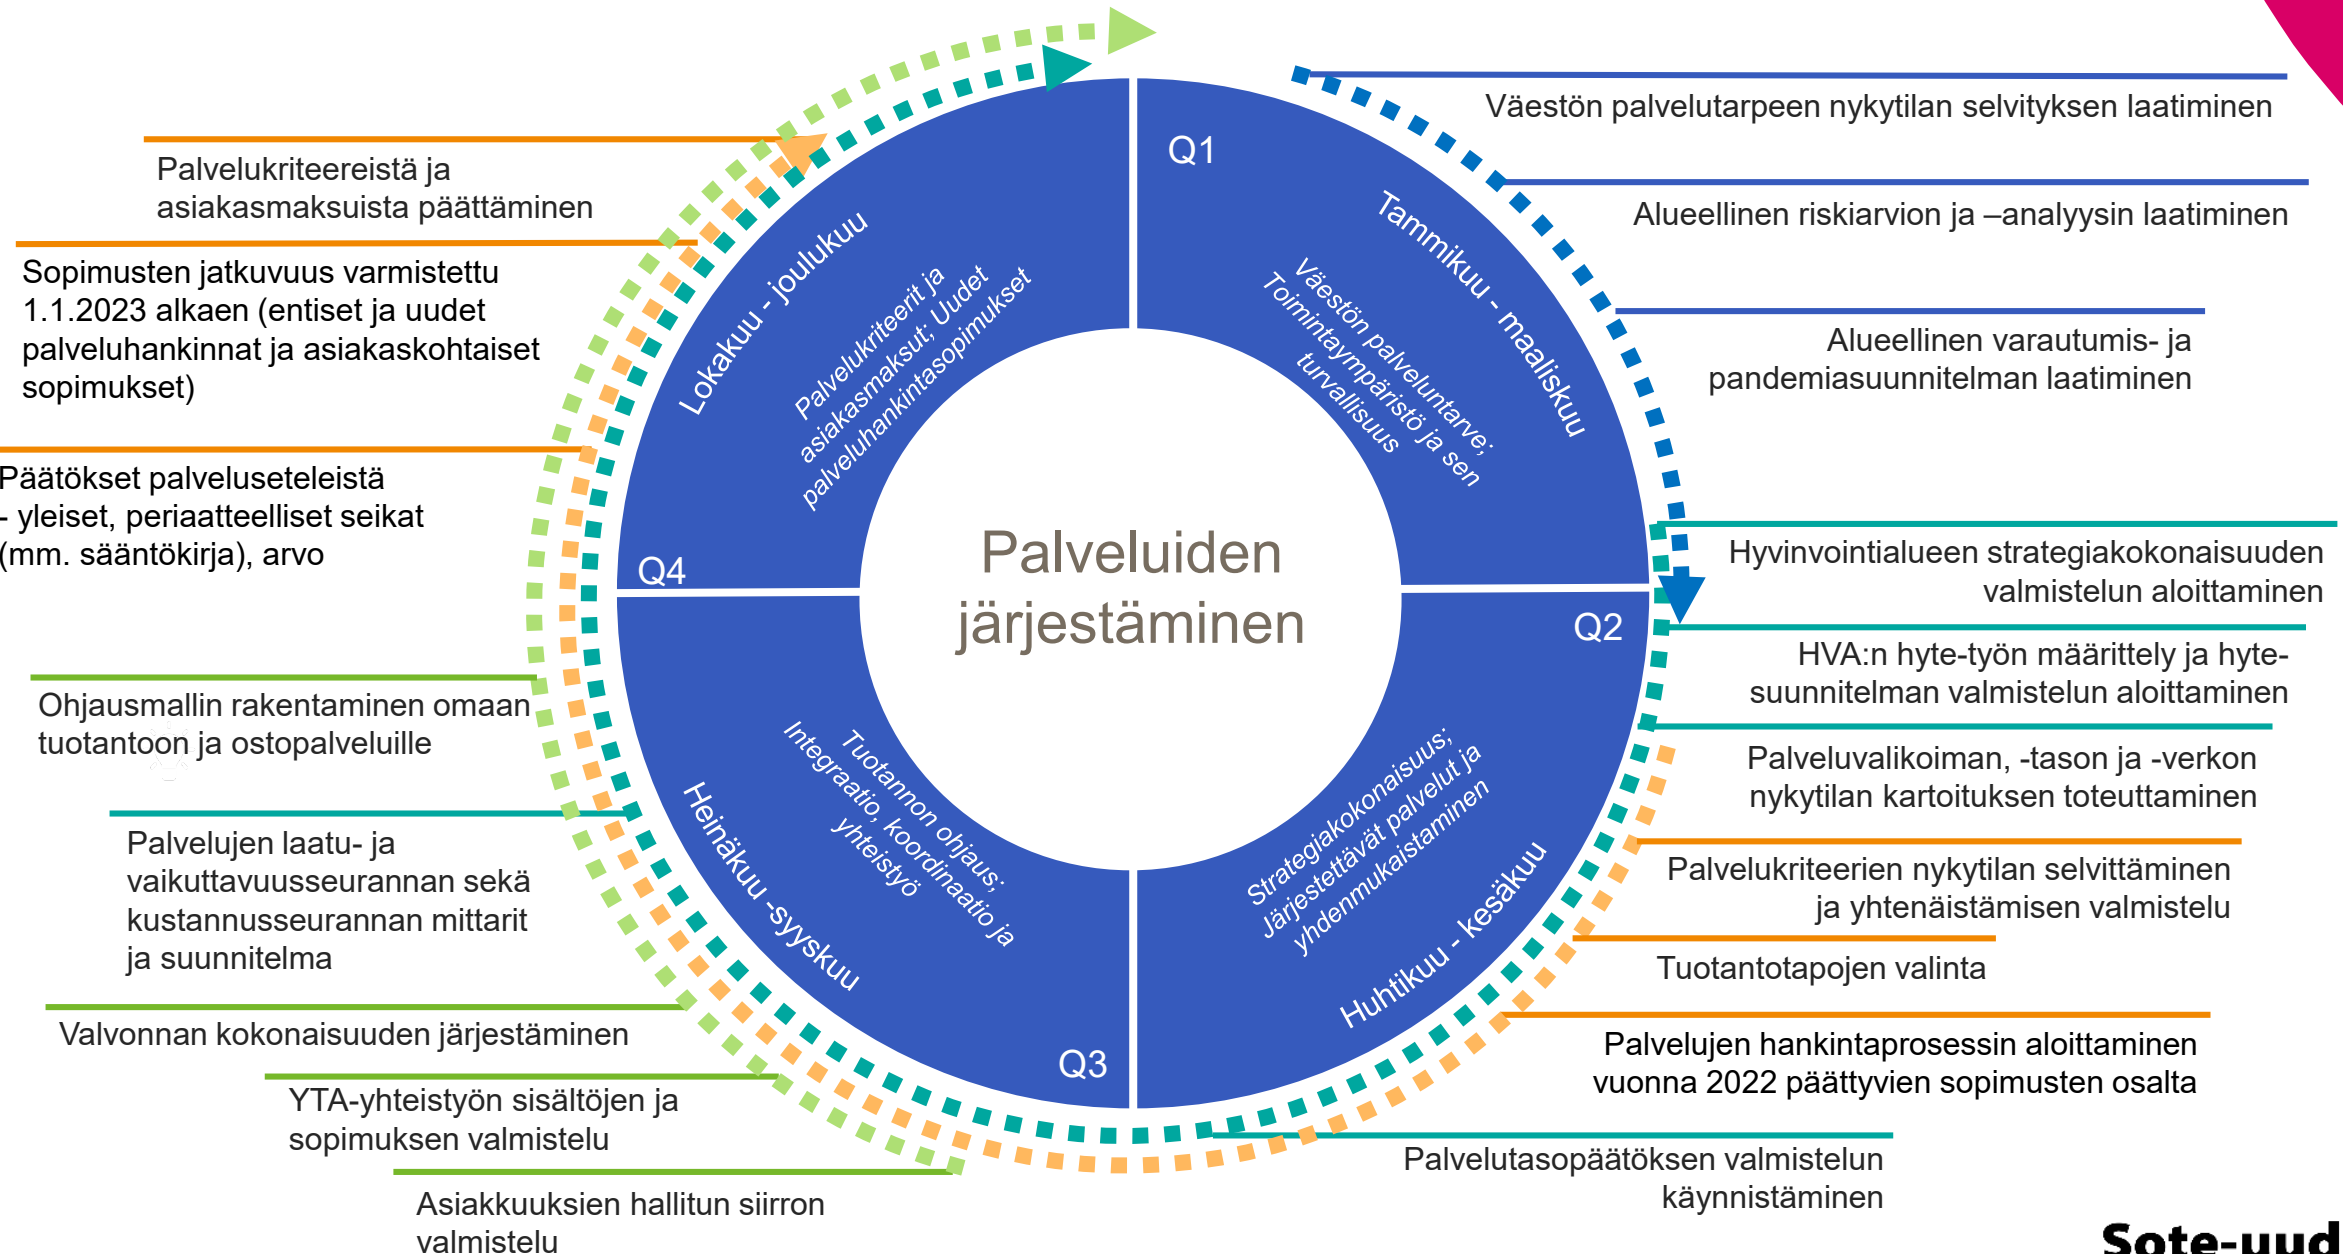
Palvelukriteereistä ja asiakasmaksuista päättäminen

Sopimusten jatkuvuus varmistettu 1.1.2023 alkaen (entiset ja uudet palveluhankinnat ja asiakaskohtaiset sopimukset)

Päätökset palveluseteleistä - yleiset, periaatteelliset seikat (mm. sääntökirja), arvo

Ohjausmallin rakentaminen omaan tuotantoon ja ostopalveluille

Palvelujen laatu- ja vaikuttavuusseurannan sekä kustannusseurannan mittarit ja suunnitelma

Valvonnan kokonaisuuden järjestäminen

YTA-yhteistyön sisältöjen ja sopimuksen valmistelu

Asiakkuuksien hallitun siirron valmistelu

Q1

Tammikuu - maaliskuu

Väestön palveluntarve; Toimintaympäristö ja sen turvallisuus

Q2

Huhtikuu - kesäkuu

Strategiakokonaisuus; Järjestettävät palvelut ja yhdenmukaistaminen

Q3

Heinäkuu -syyskuu

Tuotannon ohjaus; Integraatio, koordinaatio ja yhteistyö

Q4

Lokakuu - joulukuu

Palvelukriteerit ja asiakasmaksut; Uudet palveluhankintasopimukset

Palveluiden järjestäminen

Väestön palvelutarpeen nykytilan selvityksen laatiminen

Alueellinen riskiarvion ja –analyysin laatiminen

Alueellinen varautumis- ja pandemiasuunnitelman laatiminen

Hyvinvointialueen strategiakokonaisuuden valmistelun aloittaminen

HVA:n hyte-työn määrittely ja hyte-suunnitelman valmistelun aloittaminen

Palveluvalikoiman, -tason ja -verkon nykytilan kartoituksen toteuttaminen

Palvelukriteerien nykytilan selvittäminen ja yhtenäistämisen valmistelu

Tuotantotapojen valinta

Palvelujen hankintaprosessin aloittaminen vuonna 2022 päättyvien sopimusten osalta

Palvelutasopäätöksen valmistelun käynnistäminen

Sote-uud